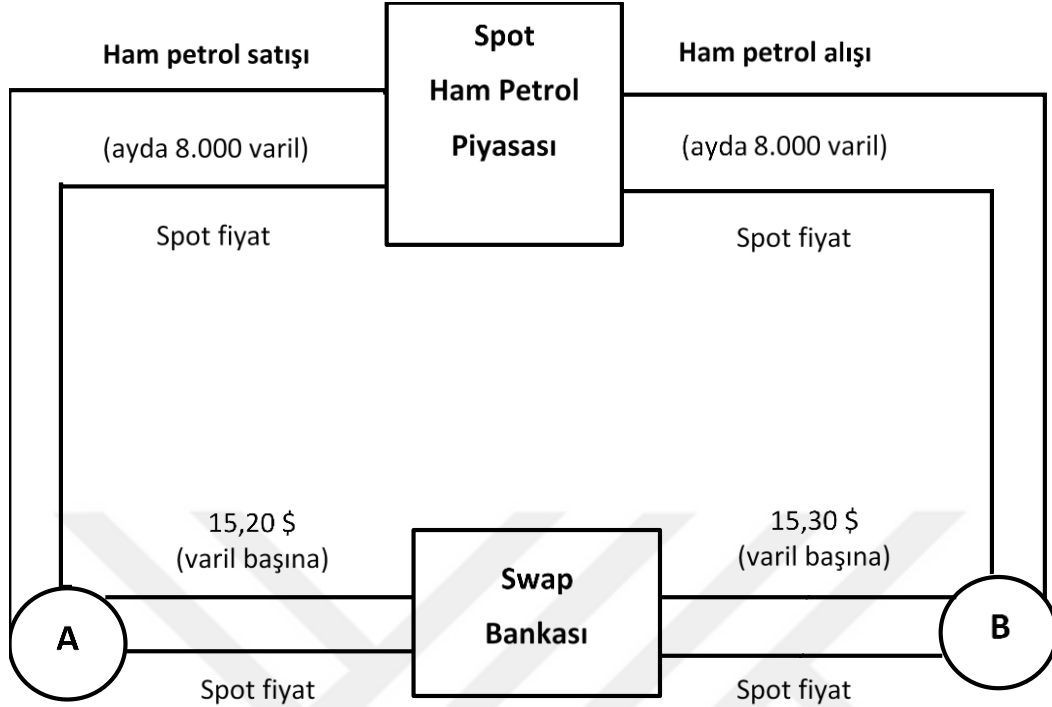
Ham petrol satışı

Spot Ham Petrol Piyasası

Ham petrol alışı

(ayda 8.000 varil)

(ayda 8.000 varil)

Spot fiyat

Spot fiyat

15,20 \$ (varil başına)

15,30 \$ (varil başına)

A

Swap Bankası

B

Spot fiyat

Spot fiyat